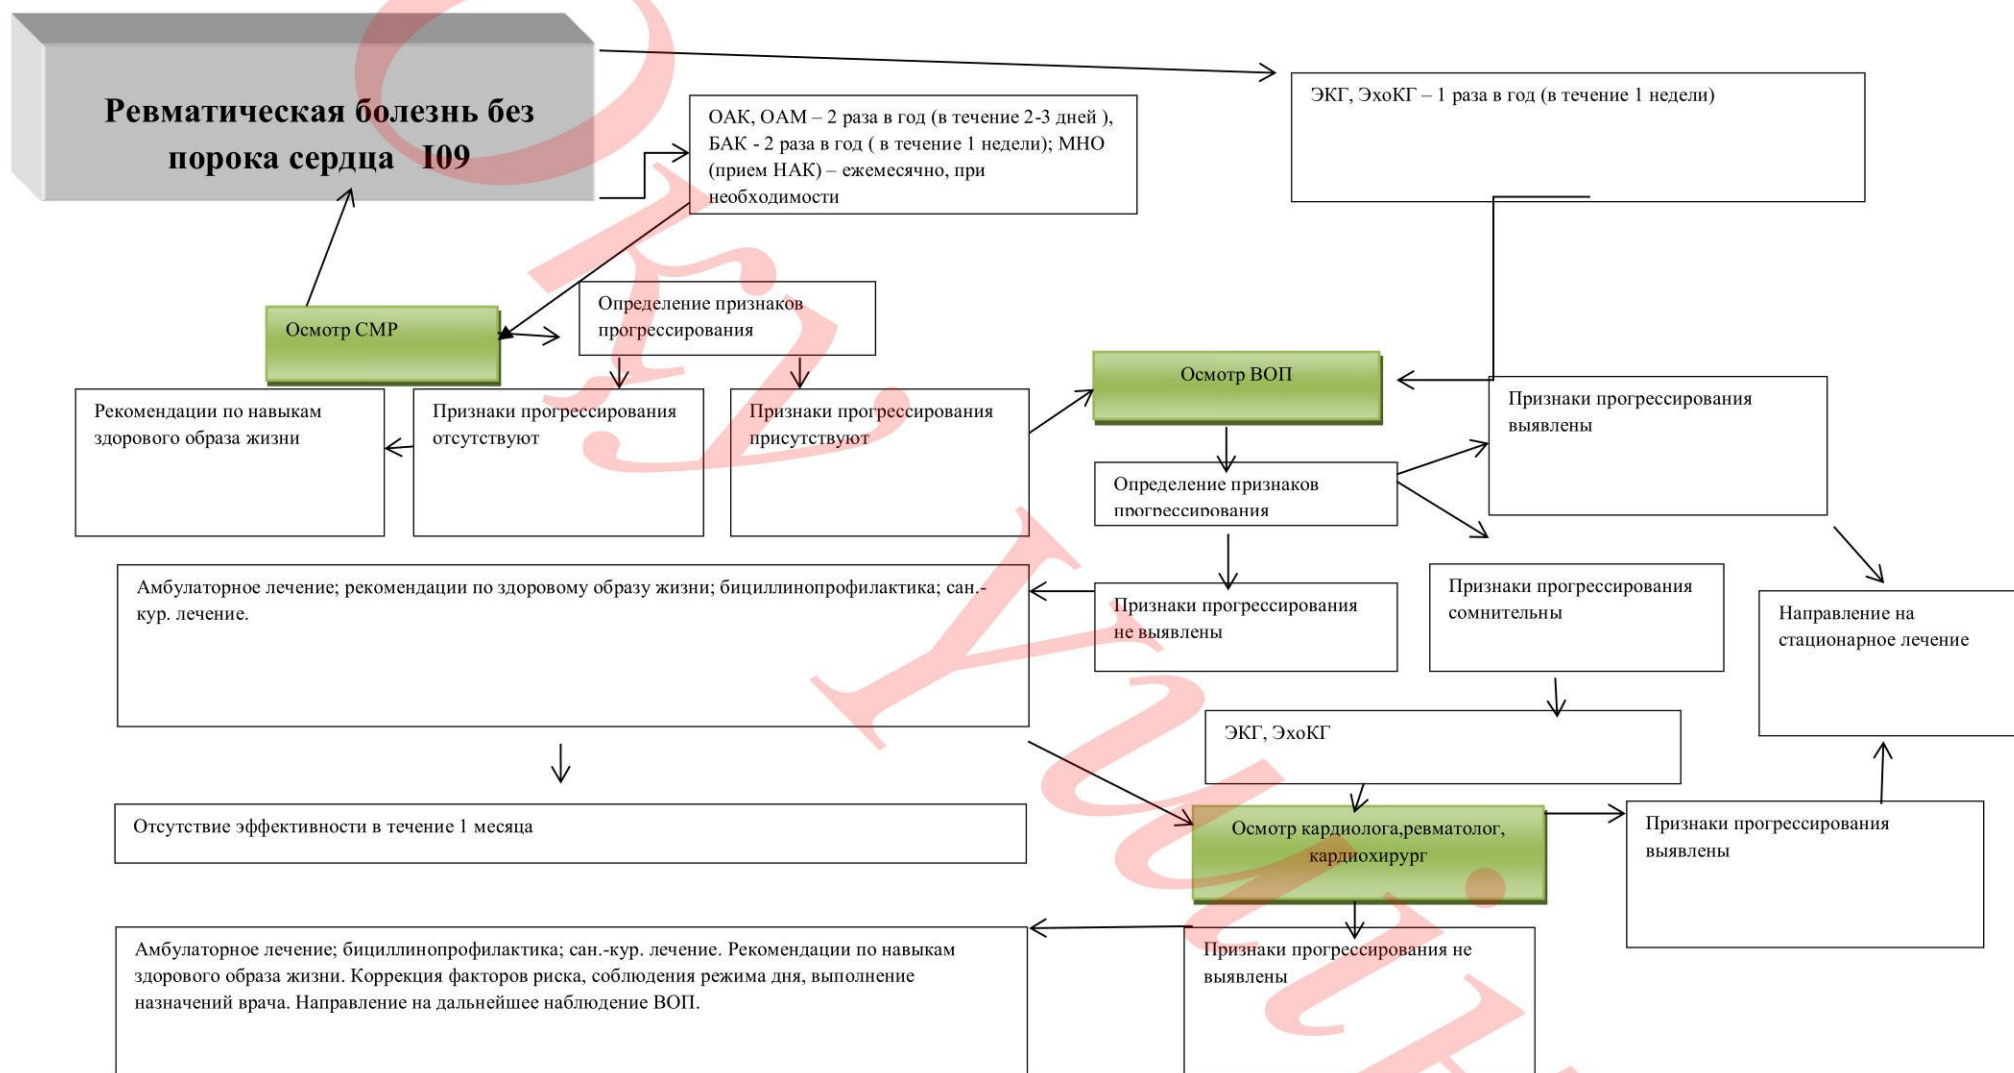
Ревматическая болезнь без порока сердца I09

ОАК, ОАМ – 2 раза в год (в течение 2-3 дней ), БАК - 2 раза в год ( в течение 1 недели); МНО (прием НАК) – ежемесячно, при необходимости

ЭКГ, ЭхоКГ – 1 раза в год (в течение 1 недели)

Осмотр СМР

Определение признаков прогрессирования

Осмотр ВОП

Рекомендации по навыкам здорового образа жизни

Признаки прогрессирования отсутствуют

Признаки прогрессирования присутствуют

Признаки прогрессирования выявлены

Определение признаков прогрессирования

Амбулаторное лечение; рекомендации по здоровому образу жизни; бициллинопрофилактика; сан.-кур. лечение.

Признаки прогрессирования не выявлены

Признаки прогрессирования сомнительны

Направление на стационарное лечение

ЭКГ, ЭхоКГ

Отсутствие эффективности в течение 1 месяца

Осмотр кардиолога,ревматолог, кардиохирург

Признаки прогрессирования выявлены

Амбулаторное лечение; бициллинопрофилактика; сан.-кур. лечение. Рекомендации по навыкам здорового образа жизни. Коррекция факторов риска, соблюдения режима дня, выполнение назначений врача. Направление на дальнейшее наблюдение ВОП.

Признаки прогрессирования не выявлены